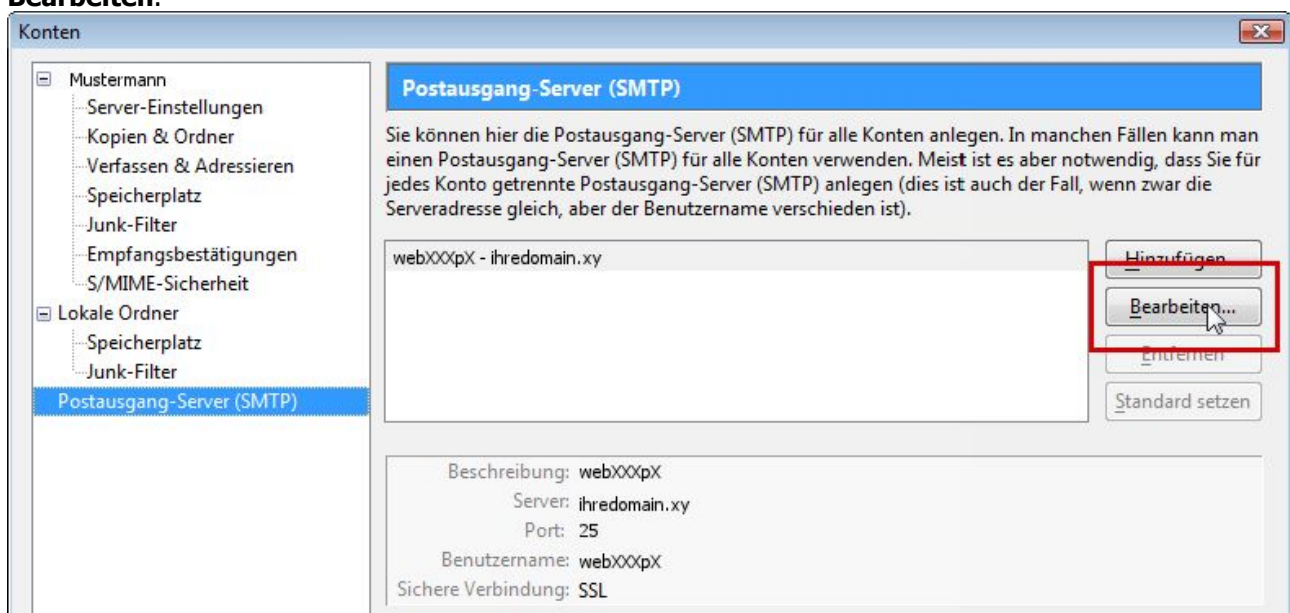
Bearbeiten.

Konten

Mustermann
Server-Einstellungen
Kopien & Ordner
Verfassen & Adressieren
Speicherplatz
Junk-Filter
Empfangsbestätigungen
S/MIME-Sicherheit
Lokale Ordner
Speicherplatz
Junk-Filter
Postausgang-Server (SMTP)

Postausgang-Server (SMTP)

Sie können hier die Postausgang-Server (SMTP) für alle Konten anlegen. In manchen Fällen kann man einen Postausgang-Server (SMTP) für alle Konten verwenden. Meist ist es aber notwendig, dass Sie für jedes Konto getrennte Postausgang-Server (SMTP) anlegen (dies ist auch der Fall, wenn zwar die Serveradresse gleich, aber der Benutzername verschieden ist).

webXXXpX - ihredomain.xy

Hinzufügen...
Bearbeiten...
Entfernen
Standard setzen

Beschreibung: webXXXpX
Server: ihredomain.xy
Port: 25
Benutzername: webXXXpX
Sichere Verbindung: SSL